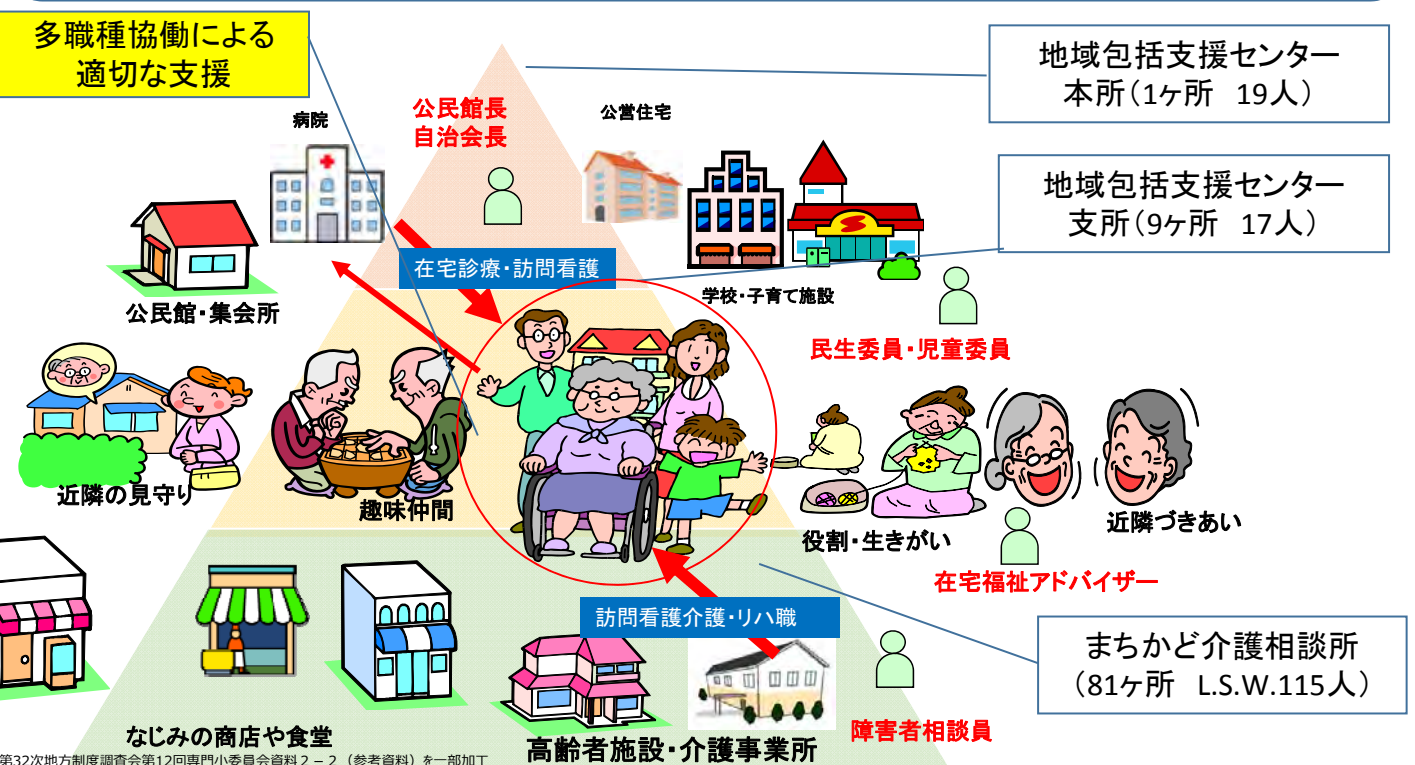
多職種協働による
適切な支援

地域包括支援センター
本所（1ヶ所　19人）

病院

公民館長
自治会長

公営住宅

地域包括支援センター
支所（9ヶ所　17人）

在宅診療・訪問看護

公民館・集会所

学校・子育て施設

民生委員・児童委員

近隣の見守り

趣味仲間

役割・生きがい

近隣づきあい

在宅福祉アドバイザー

訪問看護介護・リハ職

まちかど介護相談所
（81ヶ所　L.S.W.115人）

なじみの商店や食堂

高齢者施設・介護事業所

障害者相談員

第32次地方制度調査会第12回専門小委員会資料２－２（参考資料）を一部加工